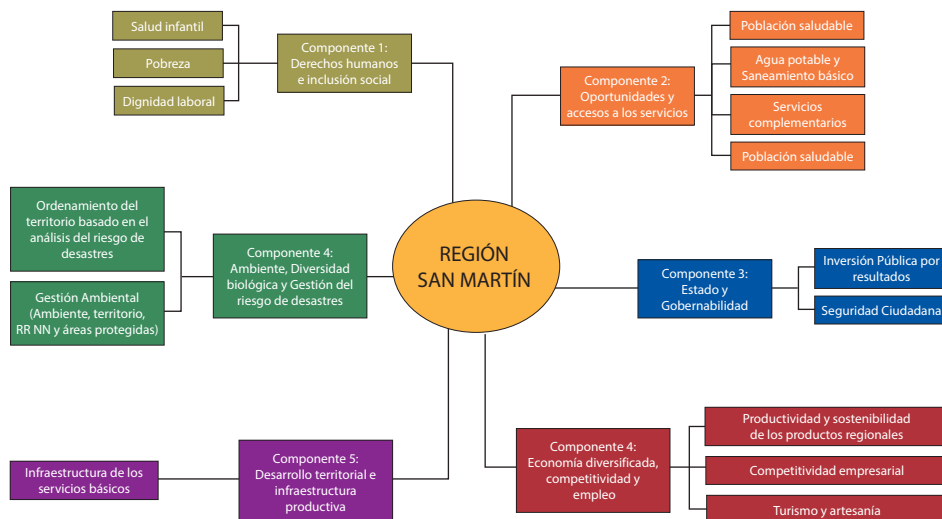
Salud infantil

Pobreza

Dignidad laboral

Componente 1: Derechos humanos e inclusión social

Componente 2: Oportunidades y accesos a los servicios

Población saludable

Agua potable y Saneamiento básico

Servicios complementarios

Población saludable

Ordenamiento del territorio basado en el análisis del riesgo de desastres

Gestión Ambiental (Ambiente, territorio, RR NN y áreas protegidas)

Componente 4: Ambiente, Diversidad biológica y Gestión del riesgo de desastres

REGIÓN SAN MARTÍN

Componente 3: Estado y Gobernabilidad

Inversión Pública por resultados

Seguridad Ciudadana

Infraestructura de los servicios básicos

Componente 5: Desarrollo territorial e infraestructura productiva

Componente 4: Economía diversificada, competitividad y empleo

Productividad y sostenibilidad de los productos regionales

Competitividad empresarial

Turismo y artesanía